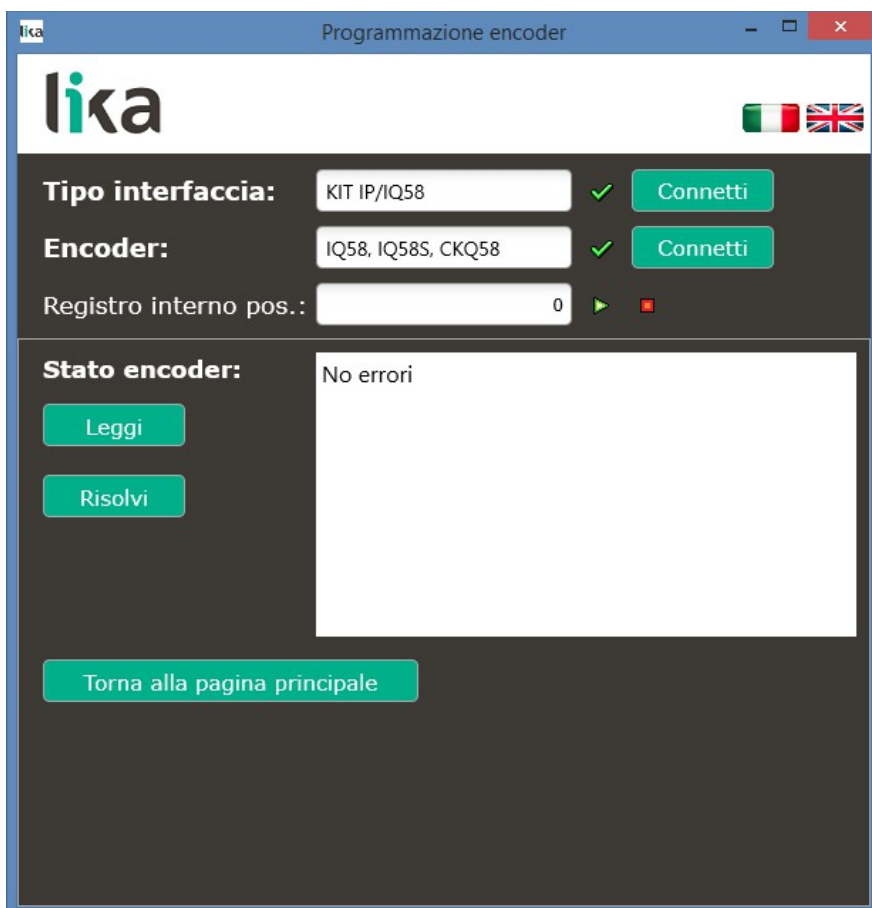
lika Programmazione encoder

lika

Tipo interfaccia: KIT IP/IQ58 Connetti

Encoder: IQ58, IQ58S, CKQ58 Connetti

Registro interno pos.: 0

Stato encoder:

No errori

Leggi

Risolvi

Torna alla pagina principale